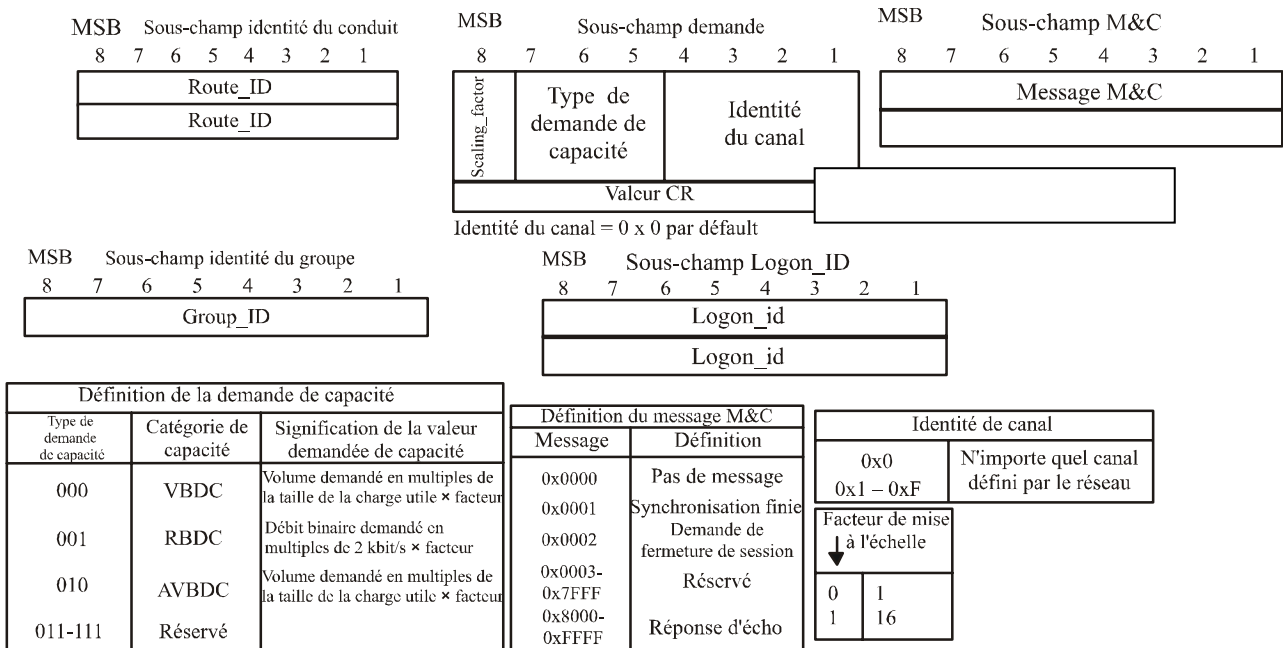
MSB Sous-champ identité du conduit
8 7 6 5 4 3 2 1

| Route_ID |
|---|
| Route_ID |

MSB Sous-champ demande
8 7 6 5 4 3 2 1

| Scaling_factor | Type de demande de capacité | Identité du canal |
|---|---|---|
| Valeur CR | | |

Identité du canal = 0 x 0 par défault

MSB Sous-champ M&C
8 7 6 5 4 3 2 1

| Message M&C |
|---|
| |

MSB Sous-champ identité du groupe
8 7 6 5 4 3 2 1

| Group_ID |
|---|

MSB Sous-champ Logon_ID
8 7 6 5 4 3 2 1

| Logon_id |
|---|
| Logon_id |

Définition de la demande de capacité

| Type de demande de capacité | Catégorie de capacité | Signification de la valeur demandée de capacité |
|---|---|---|
| 000 | VBDC | Volume demandé en multiples de la taille de la charge utile × facteur |
| 001 | RBDC | Débit binaire demandé en multiples de 2 kbit/s × facteur |
| 010 | AVBDC | Volume demandé en multiples de la taille de la charge utile × facteur |
| 011-111 | Réservé | |

Définition du message M&C

| Message | Définition |
|---|---|
| 0x0000 | Pas de message |
| 0x0001 | Synchronisation finie |
| 0x0002 | Demande de fermeture de session |
| 0x0003-0x7FFF | Réservé |
| 0x8000-0xFFFF | Réponse d'écho |

Identité de canal

| 0x0 | N'importe quel canal |
|---|---|
| 0x1 – 0xF | défini par le réseau |

Facteur de mise à l'échelle

| 0 | 1 |
|---|---|
| 1 | 16 |